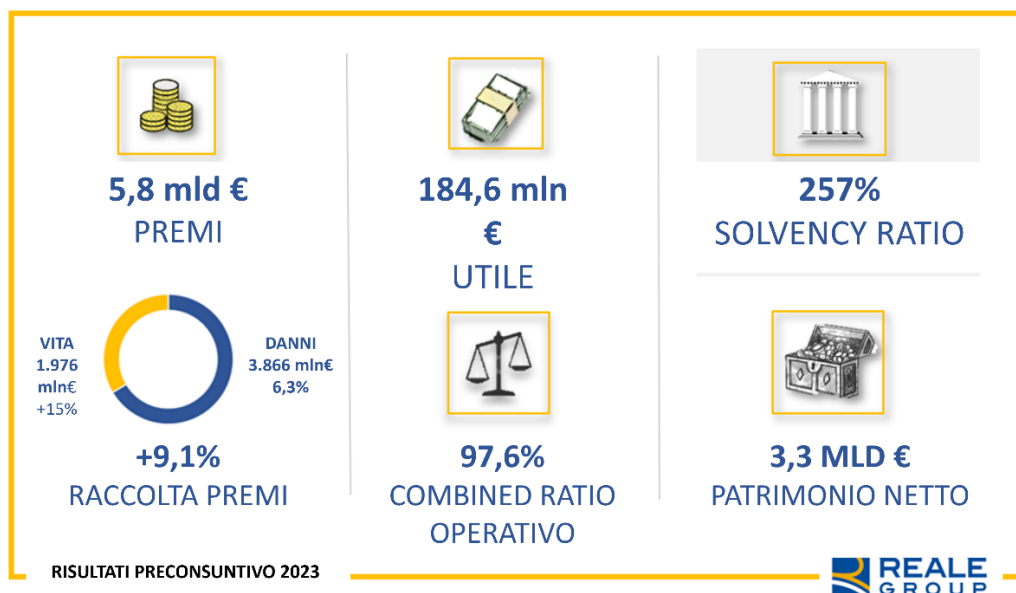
5,8 mld €
PREMI

VITA
1.976
mln€
+15%

DANNI
3.866 mln€
6,3%

+9,1%
RACCOLTA PREMI

184,6 mln
€
UTILE

97,6%
COMBINED RATIO
OPERATIVO

257%
SOLVENCY RATIO

3,3 MLD €
PATRIMONIO NETTO

RISULTATI PRECONSUNTIVO 2023

REALE
GROUP